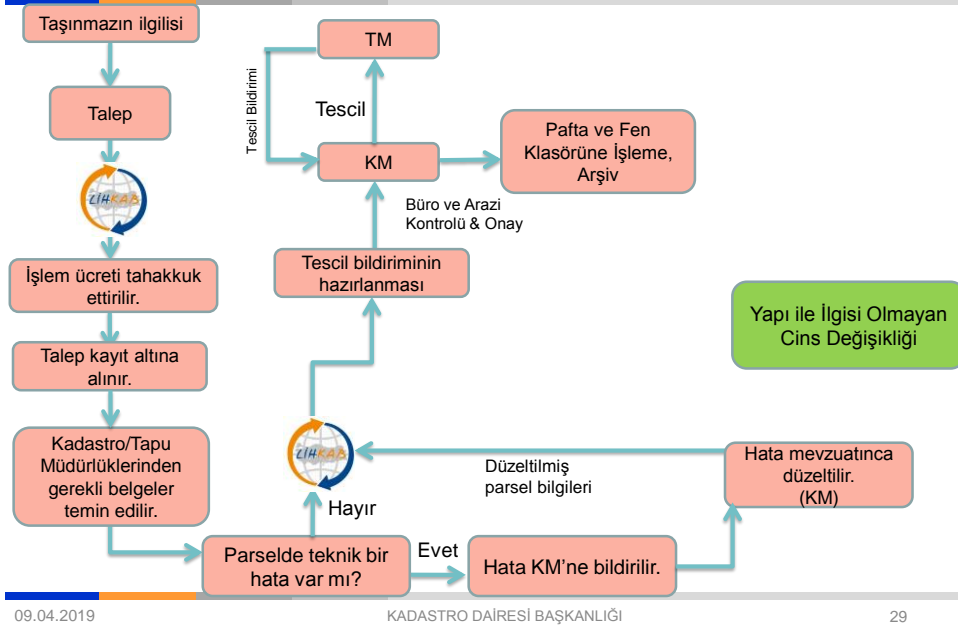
Taşınmazın ilgilisi

Talep

ZİHKAB

İşlem ücreti tahakkuk ettirilir.

Talep kayıt altına alınır.

Kadastro/Tapu Müdürlüklerinden gerekli belgeler temin edilir.

Parselde teknik bir hata var mı?

Evet

Hata KM'ne bildirilir.

Hata mevzuatınca düzeltilir. (KM)

Düzeltilmiş parsel bilgileri

ZİHKAB

Hayır

Tescil bildiriminin hazırlanması

Büro ve Arazi Kontrolü & Onay

KM

Tescil

TM

Tescil Bildirimi

Pafta ve Fen Klasörüne İşleme, Arşiv

Yapı ile İlgisi Olmayan Cins Değişikliği

09.04.2019

KADASTRO DAİRESİ BAŞKANLIĞI

29